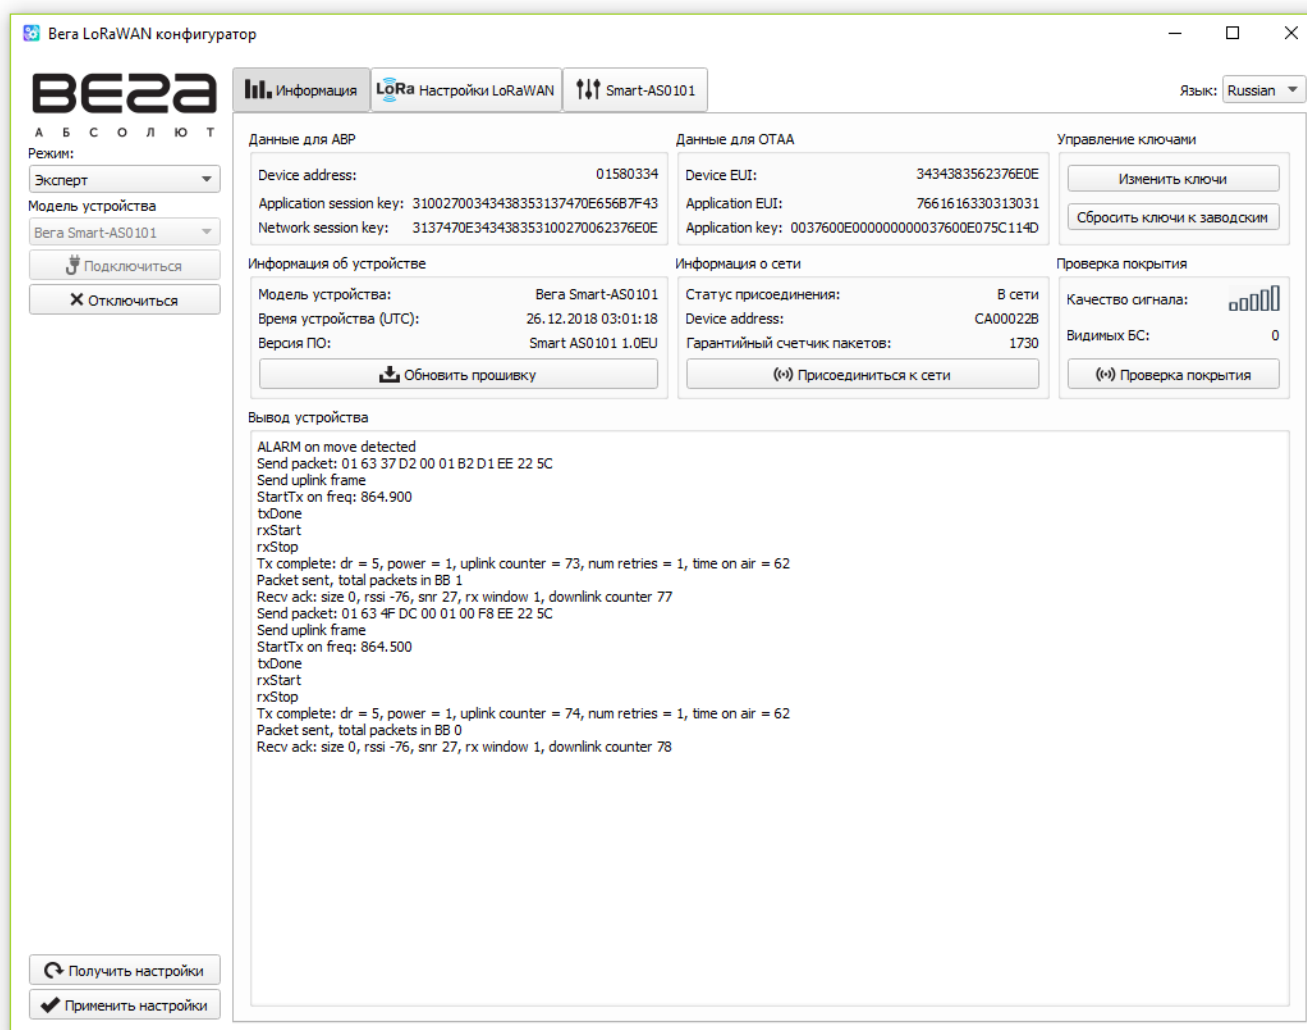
Вега LoRaWAN конфигуратор

ВЕГА
А Б С О Л Ю Т

Режим:
Эксперт
Модель устройства
Вега Smart-AS0101
Подключиться
Отключиться

Информация
LoRa Настройки LoRaWAN
Smart-AS0101

Язык: Russian

Данные для ABP
Device address: 01580334
Application session key: 3100270034343835313747OE656B7F43
Network session key: 3137470E34343835310027006237 6E0E

Данные для OTAA
Device EUI: 3434383562376E0E
Application EUI: 7661616330313031
Application key: 0037600E000000000037600E075C114D

Управление ключами
Изменить ключи
Сбросить ключи к заводским

Информация об устройстве
Модель устройства: Вега Smart-AS0101
Время устройства (UTC): 26.12.2018 03:01:18
Версия ПО: Smart AS0101 1.0EU
Обновить прошивку

Информация о сети
Статус присоединения: В сети
Device address: CA00022B
Гарантийный счетчик пакетов: 1730
Присоединиться к сети

Проверка покрытия
Качество сигнала:
Видимых БС: 0
Проверка покрытия

Вывод устройства
ALARM on move detected
Send packet: 01 63 37 D2 00 01 B2 D1 EE 22 5C
Send uplink frame
StartTx on freq: 864.900
txDone
rxStart
rxStop
Tx complete: dr = 5, power = 1, uplink counter = 73, num retries = 1, time on air = 62
Packet sent, total packets in BB 1
Recv ack: size 0, rssi -76, snr 27, rx window 1, downlink counter 77
Send packet: 01 63 4F DC 00 01 00 F8 EE 22 5C
Send uplink frame
StartTx on freq: 864.500
txDone
rxStart
rxStop
Tx complete: dr = 5, power = 1, uplink counter = 74, num retries = 1, time on air = 62
Packet sent, total packets in BB 0
Recv ack: size 0, rssi -76, snr 27, rx window 1, downlink counter 78

Получить настройки
Применить настройки